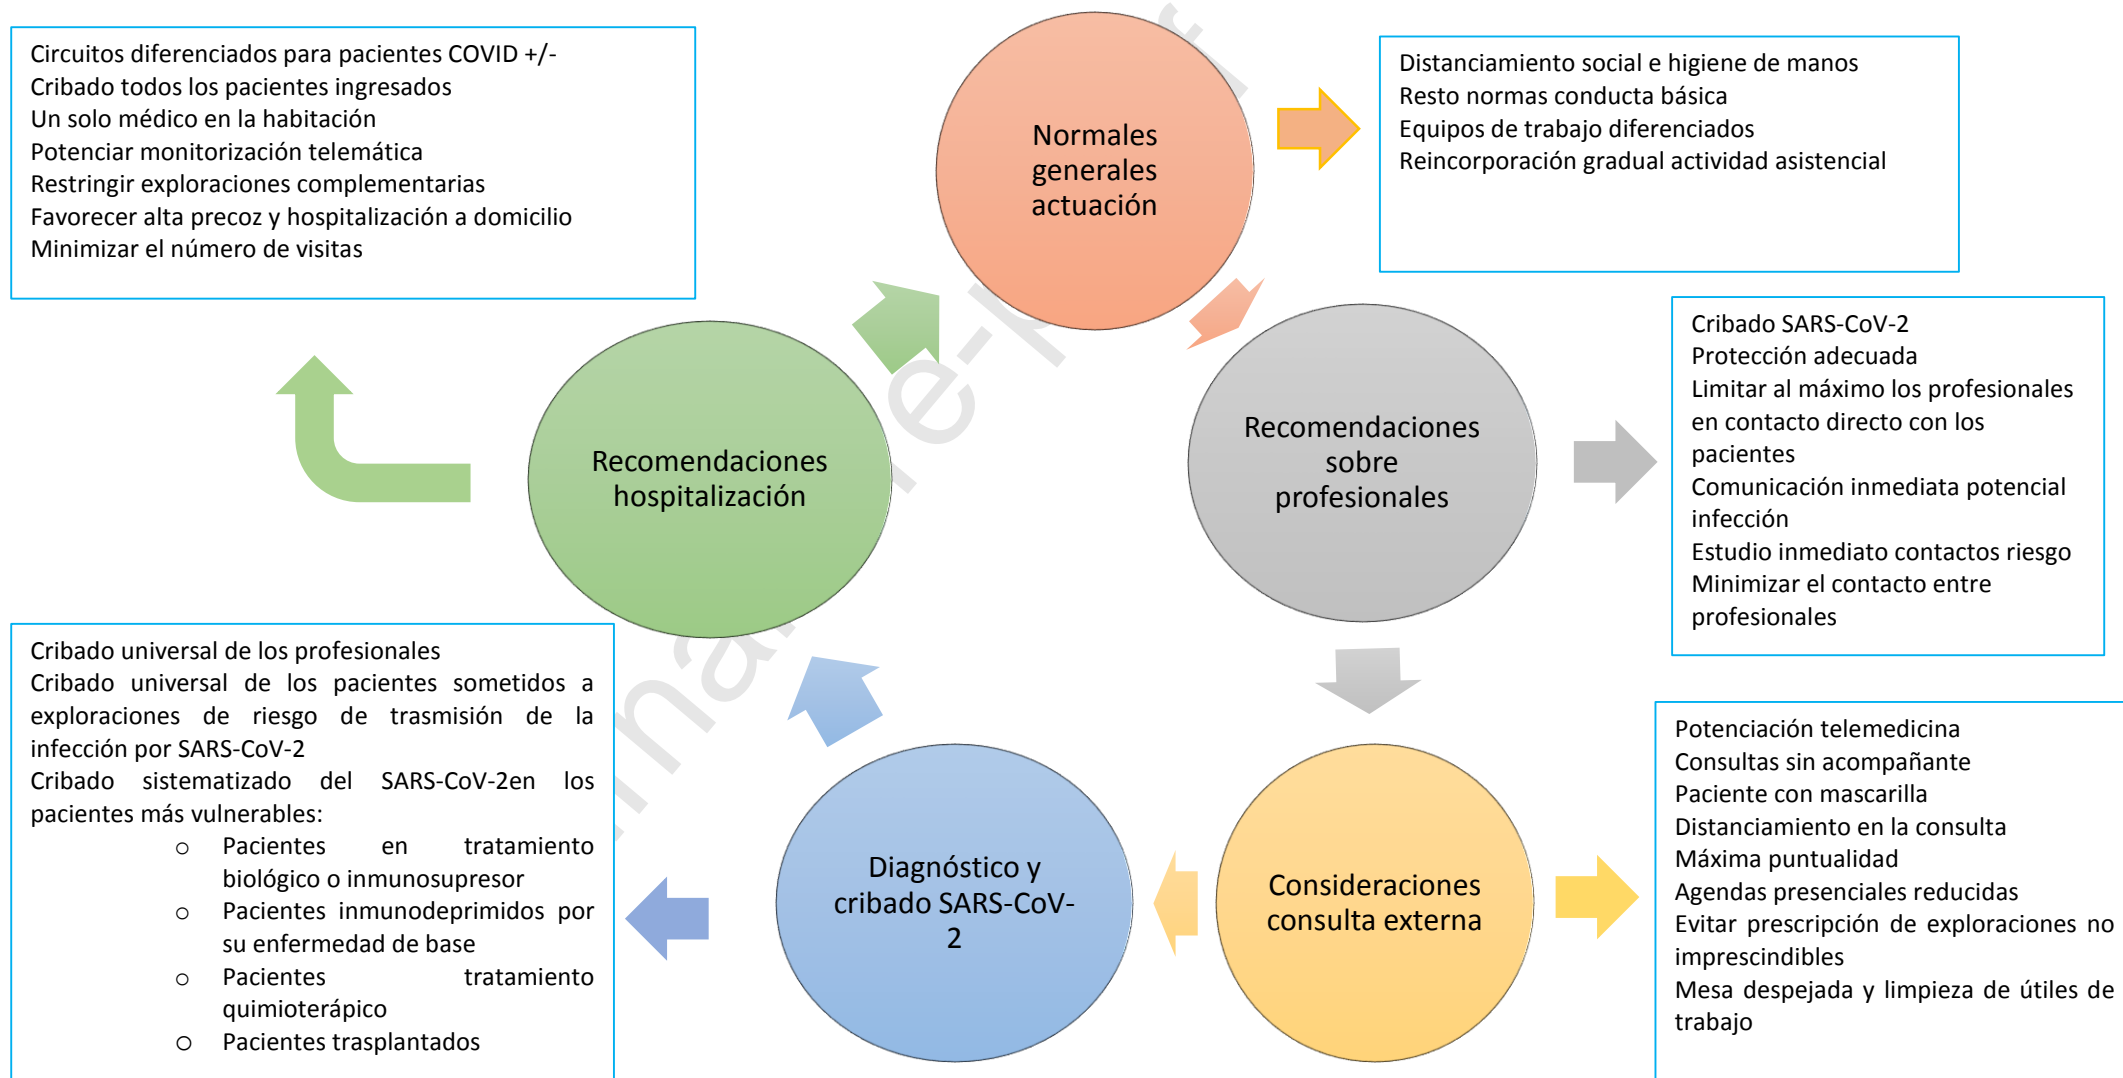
Circuitos diferenciados para pacientes COVID +/-
Cribado todos los pacientes ingresados
Un solo médico en la habitación
Potenciar monitorización telemática
Restringir exploraciones complementarias
Favorecer alta precoz y hospitalización a domicilio
Minimizar el número de visitas

Normales generales actuación

Distanciamiento social e higiene de manos
Resto normas conducta básica
Equipos de trabajo diferenciados
Reincorporación gradual actividad asistencial

Recomendaciones hospitalización

Recomendaciones sobre profesionales

Cribado SARS-CoV-2
Protección adecuada
Limitar al máximo los profesionales en contacto directo con los pacientes
Comunicación inmediata potencial infección
Estudio inmediato contactos riesgo
Minimizar el contacto entre profesionales

Cribado universal de los profesionales
Cribado universal de los pacientes sometidos a exploraciones de riesgo de trasmisión de la infección por SARS-CoV-2
Cribado sistematizado del SARS-CoV-2en los pacientes más vulnerables:
○ Pacientes en tratamiento biológico o inmunosupresor
○ Pacientes inmunodeprimidos por su enfermedad de base
○ Pacientes tratamiento quimioterápico
○ Pacientes trasplantados

Diagnóstico y cribado SARS-CoV-2

Consideraciones consulta externa

Potenciación telemedicina
Consultas sin acompañante
Paciente con mascarilla
Distanciamiento en la consulta
Máxima puntualidad
Agendas presenciales reducidas
Evitar prescripción de exploraciones no imprescindibles
Mesa despejada y limpieza de útiles de trabajo